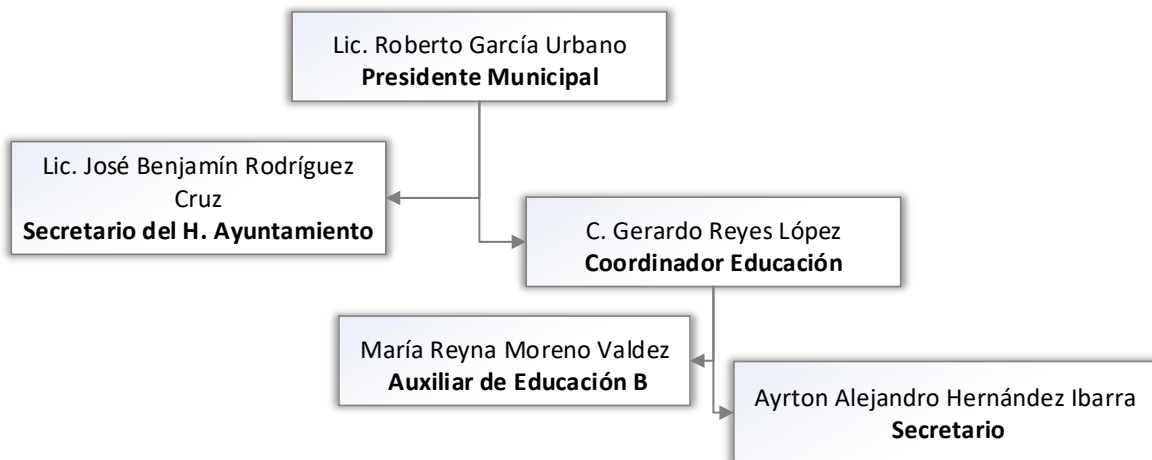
Lic. Roberto García Urbano
**Presidente Municipal**

Lic. José Benjamín Rodríguez Cruz
**Secretario del H. Ayuntamiento**

C. Gerardo Reyes López
**Coordinador Educación**

María Reyna Moreno Valdez
**Auxiliar de Educación B**

Ayrton Alejandro Hernández Ibarra
**Secretario**